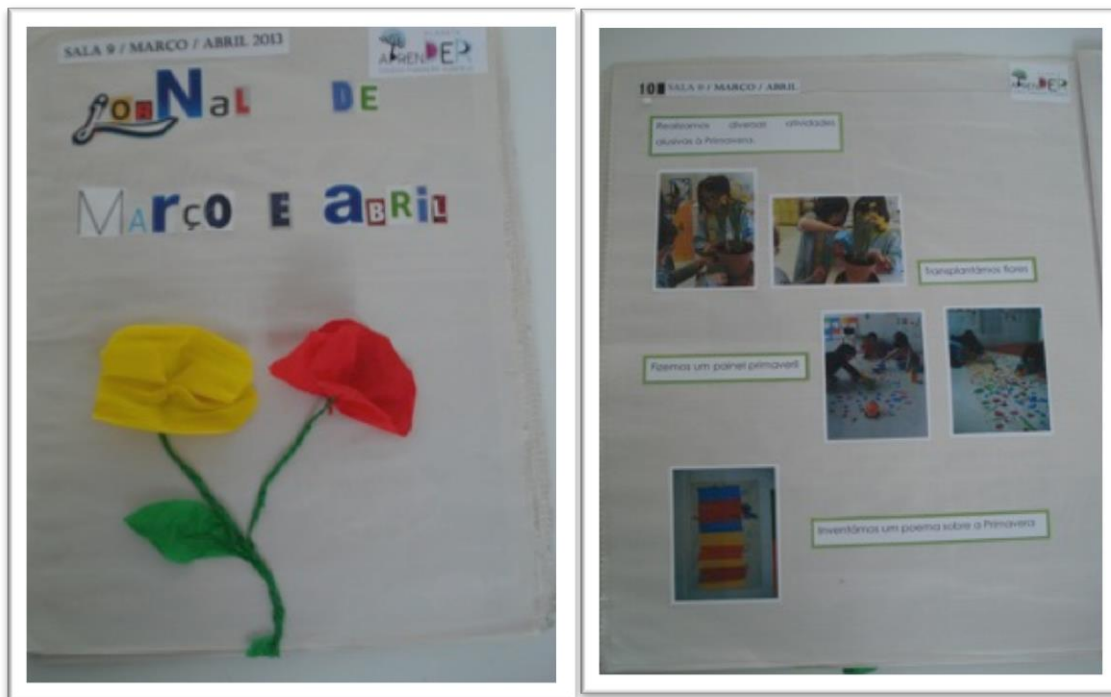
SALA 9 / MARCO / ABRIL 2013

APRENDER

JorNaL DE

MArÇO E aBRIL

10 SALA 9 / MARCO / ABRIL

APRENDER

Realizámos diversas atividades alusivas à Primavera

Transplantámos flores

Fizemos um painel primaveril

Inventámos um poema sobre a Primavera